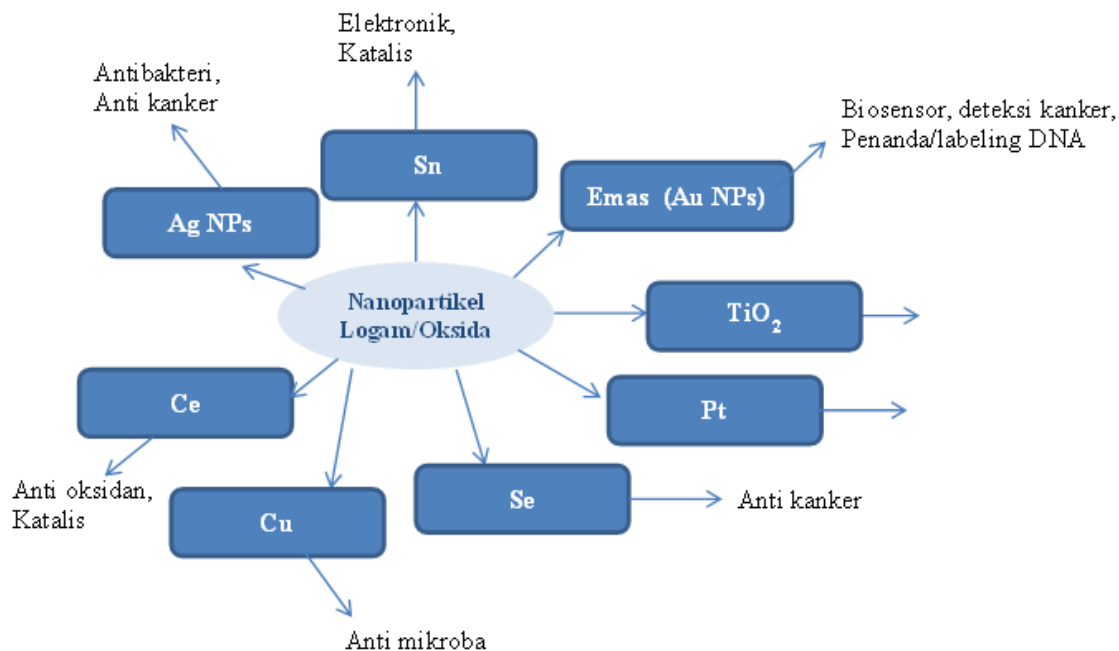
Elektronik,
Katalis

Antibakteri,
Anti kanker

Sn

Biosensor, deteksi kanker,
Penanda/labeling DNA

Emas (Au NPs)

Ag NPs

Nanopartikel
Logam/Oksida

$TiO_2$

Ce

Pt

Anti oksidan,
Katalis

Se

Anti kanker

Cu

Anti mikroba